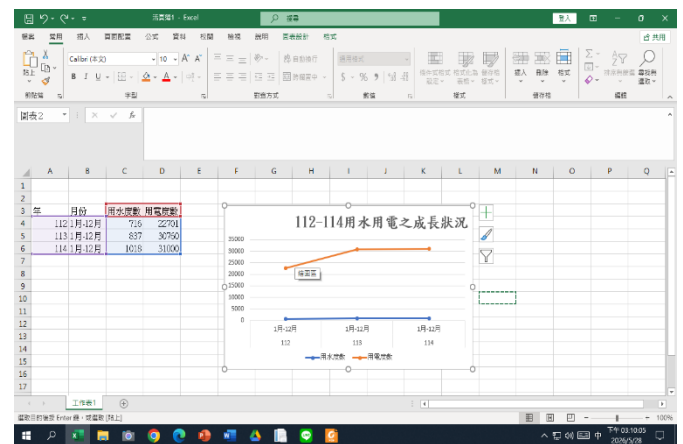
活頁簿1 - Excel

搜尋

登入

檔案 常用 插入 頁面配置 公式 資料 校閱 檢視 說明 圖表設計 格式

共用

貼上

Calibri (本文) 10 A A

B I U

自動換行

跨欄置中

通用格式

$ % ,

設定格式化的條件 格式化為表格 儲存格樣式

插入 刪除 格式

排序與篩選 尋找與選取

剪貼簿 字型 對齊方式 數值 樣式 儲存格 編輯

圖表 2

| | A | B | C | D | E |
|---|---|---|---|---|---|
| 1 | | | | | |
| 2 | | | | | |
| 3 | 年 | 月份 | 用水度數 | 用電度數 | |
| 4 | 112 | 1月-12月 | 716 | 22701 | |
| 5 | 113 | 1月-12月 | 837 | 30760 | |
| 6 | 114 | 1月-12月 | 1018 | 31000 | |

112-114用水用電之成長狀況

35000
30000
25000
20000
15000
10000
5000
0

繪圖區

1月-12月 112
1月-12月 113
1月-12月 114

用水度數 用電度數

工作表1

選取目的儲存格並按 Enter 鍵，或選取 [貼上]

100%

下午 03:10:05
2026/5/28